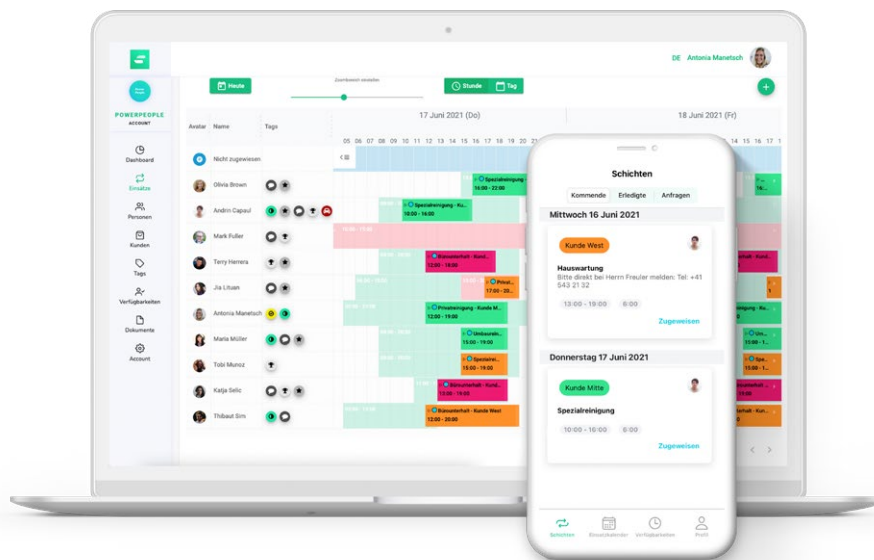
DE Antonia Manetsch

POWERPEOPLE
ACCOUNT

Dashboard
Einsätze
Personen
Kunden
Tags
Verfügbarkeiten
Dokumente
Account

Heute
Zoombereich einstellen
Stunde
Tag

17 Juni 2021 (Do)
18 Juni 2021 (Fr)

Avatar Name Tags

05 06 07 08 09 10 11 12 13 14 15 16 17 18 19 20 21

Nicht zugewiesen
Olivia Brown
Andrin Capaul
Mark Fuller
Terry Herrera
Jia Lituan
Antonia Manetsch
Maria Müller
Tobi Munoz
Katja Selic
Thibaut Sim

Spezialreinigung
16:00 - 22:00
Spezialreinigung - Ku...
08:00 - 16:00
15:00 - 23:00
Büorunterhalt - Kund...
12:00 - 18:00
Privat...
Privatreinigung - Kunde M...
12:00 - 19:00
Umbzurein...
15:00 - 19:00
Spezialrei...
15:00 - 19:00
Büorunterhalt - Ku...
13:00 - 18:00
Büorunterhalt - Kunde West
12:00 - 20:00

Schichten
Kommende Erledigte Anfragen

Mittwoch 16 Juni 2021
Kunde West
Hauswartung
Bitte direkt bei Herrn Freuler melden: Tel: +41 543 21 32
13:00 - 19:00 6:00
Zugeweisen

Donnerstag 17 Juni 2021
Kunde Mitte
Spezialreinigung
10:00 - 16:00 6:00
Zugeweisen

Schichten Einsatzkalender Verfügbarkeiten Profil